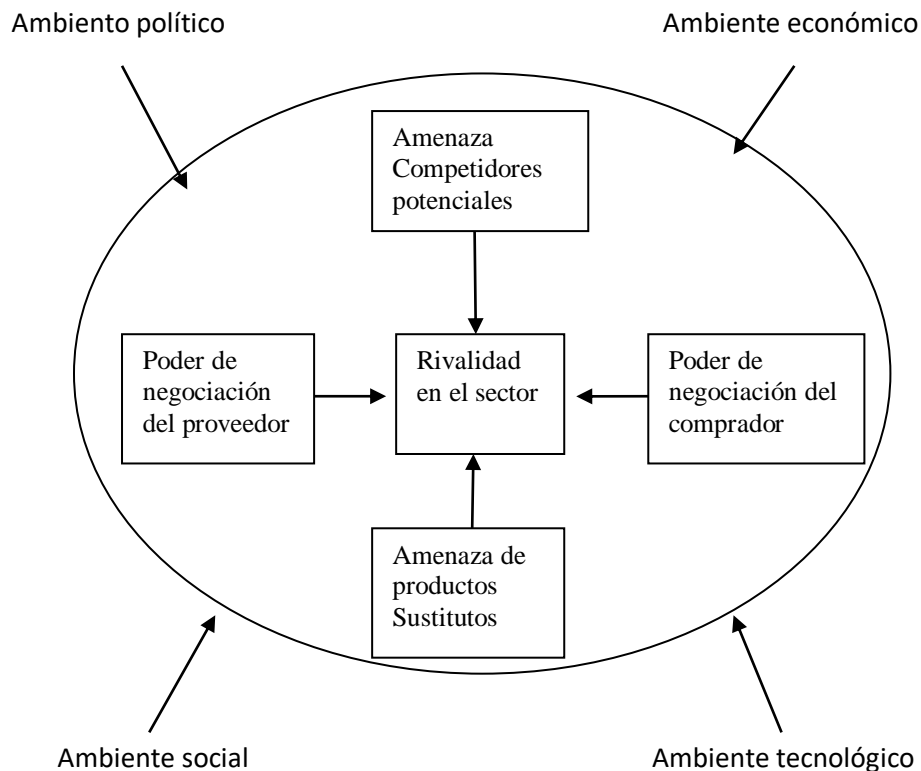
Ambiento político

Ambiente económico

Amenaza Competidores potenciales

Poder de negociación del proveedor

Rivalidad en el sector

Poder de negociación del comprador

Amenaza de productos Sustitutos

Ambiente social

Ambiente tecnológico